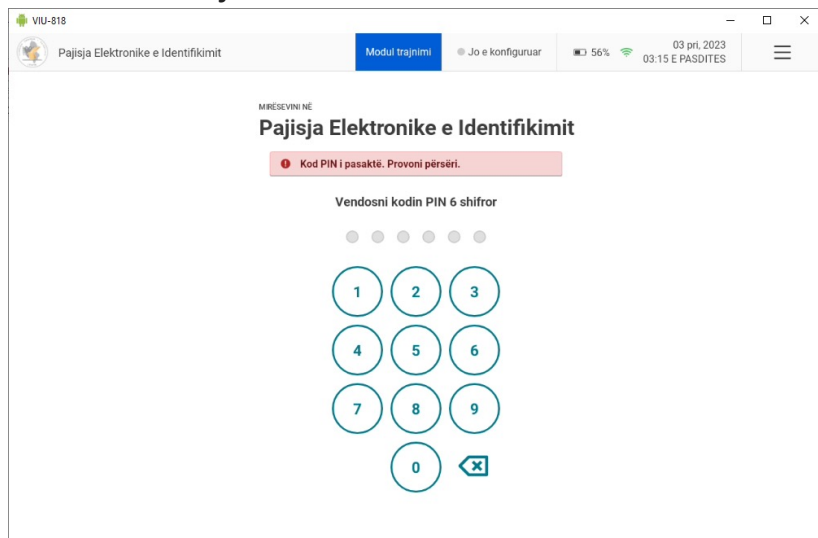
VIU-818

Pajisja Elektronike e Identifikimit

Modul trajnimi

Jo e konfiguruar

56%

03 pri, 2023
03:15 E PASDITES

MIRËSEVINI NË
Pajisja Elektronike e Identifikimit

Kod PIN i pasaktë. Provoni përsëri.

Vendosni kodin PIN 6 shifror

1 2 3
4 5 6
7 8 9
0